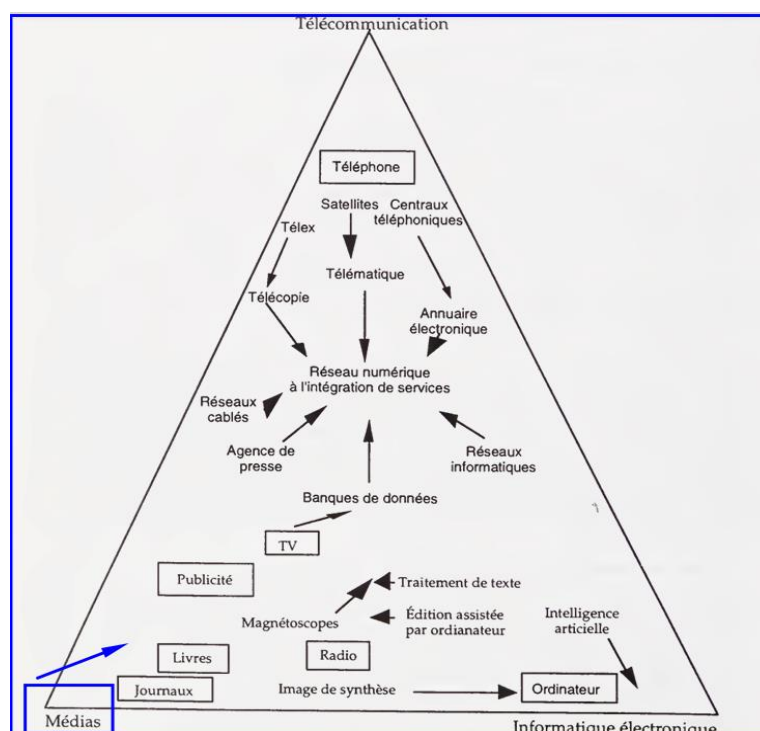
Télécommunication

Téléphone

Satellites

Centraux téléphoniques

Télex

Télématique

Télécopie

Annuaire électronique

Réseau numérique à l'intégration de services

Réseaux cablés

Agence de presse

Réseaux informatiques

Banques de données

TV

Publicité

Traitement de texte

Magnétoscopes

Édition assistée par ordianateur

Intelligence articielle

Livres

Radio

Journaux

Image de synthèse

Ordinateur

Médias

Informatique électronique